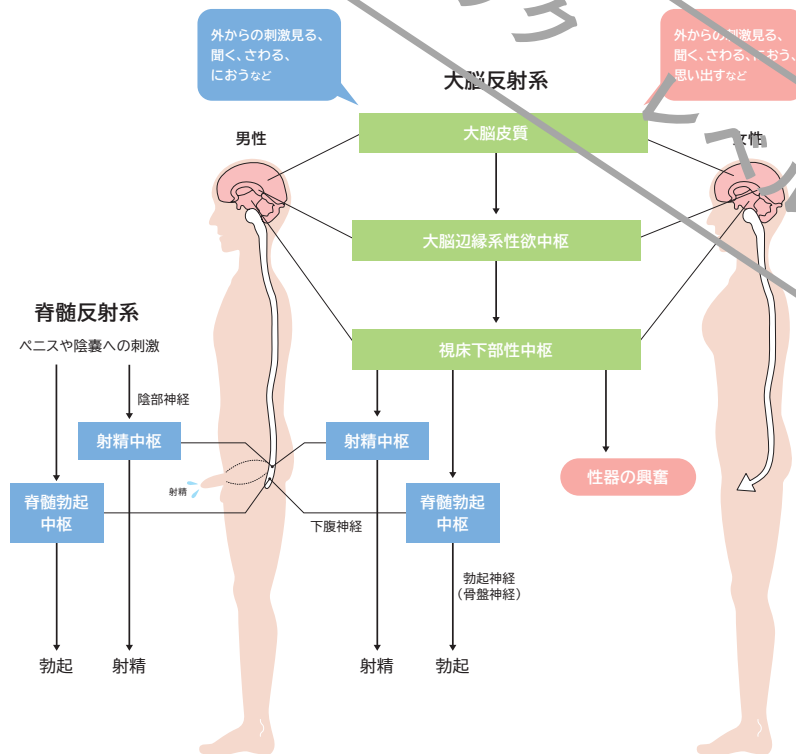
外からの刺激見る、聞く、さわる、におうなど

外からの刺激見る、聞く、さわる、におう、思い出すなど

大脳反射系

男性

女性

大脳皮質

大脳辺縁系性欲中枢

視床下部性中枢

脊髄反射系

ペニスや陰嚢への刺激

陰部神経

射精中枢

射精中枢

射精

脊髄勃起中枢

脊髄勃起中枢

下腹神経

性器の興奮

勃起神経（骨盤神経）

勃起

射精

射精

勃起